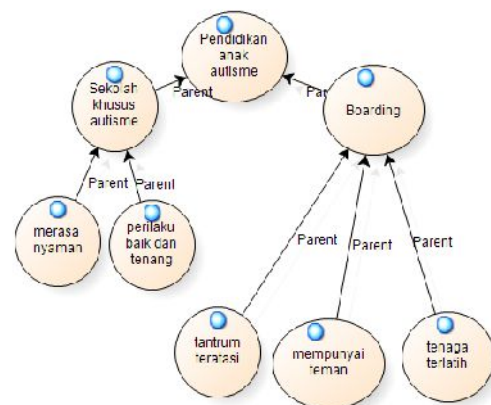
Pendidikan anak autisme

Sekolah khusus autisme

Parent

Par

Boarding

Parent

Parent

merasa nyaman

perilaku baik dan tenang

Parent

Parent

Parent

tantrum teratasi

mempunyai teman

tenaga terlatih